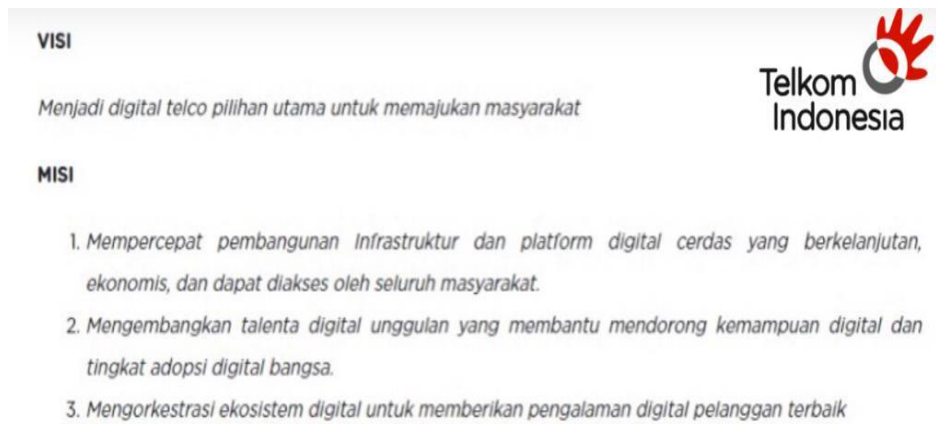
VISI

Telkom Indonesia

Menjadi digital telco pilihan utama untuk memajukan masyarakat

MISI

1. Mempercepat pembangunan infrastruktur dan platform digital cerdas yang berkelanjutan, ekonomis, dan dapat diakses oleh seluruh masyarakat.
2. Mengembangkan talenta digital unggulan yang membantu mendorong kemampuan digital dan tingkat adopsi digital bangsa.
3. Mengorkestrasi ekosistem digital untuk memberikan pengalaman digital pelanggan terbaik